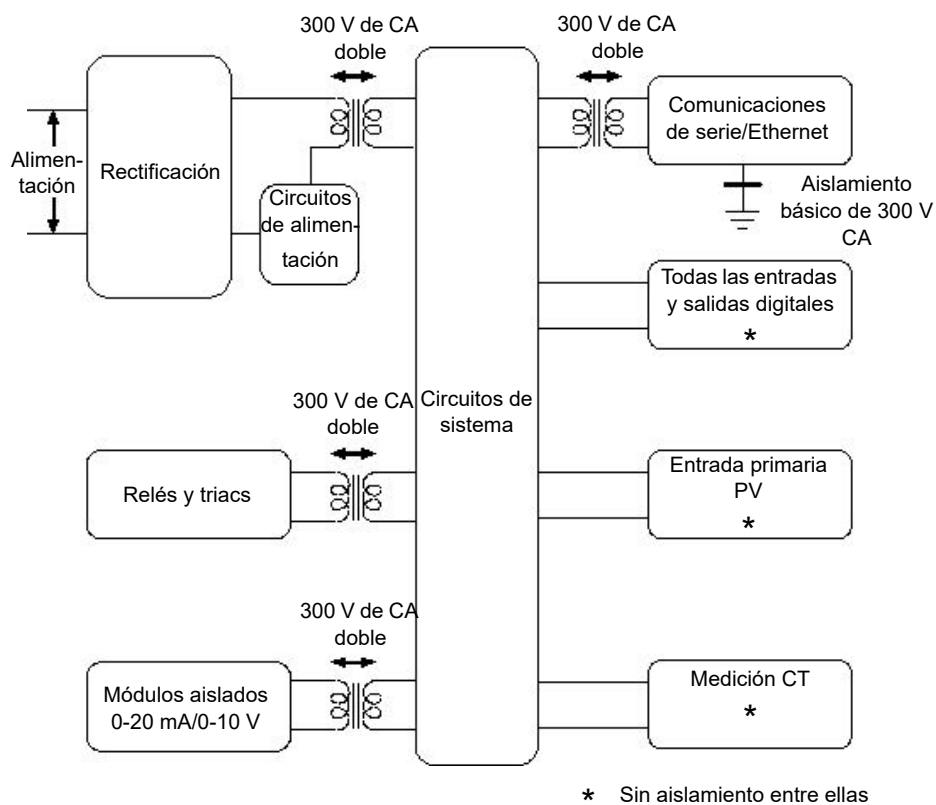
300 V de CA doble

300 V de CA doble

Alimentación

Rectificación

Circuitos de alimentación

Comunicaciones de serie/Ethernet

Aislamiento básico de 300 V CA

Todas las entradas y salidas digitales
*

300 V de CA doble

Circuitos de sistema

Relés y triacs

Entrada primaria PV
*

300 V de CA doble

Módulos aislados 0-20 mA/0-10 V

Medición CT
*

* Sin aislamiento entre ellas